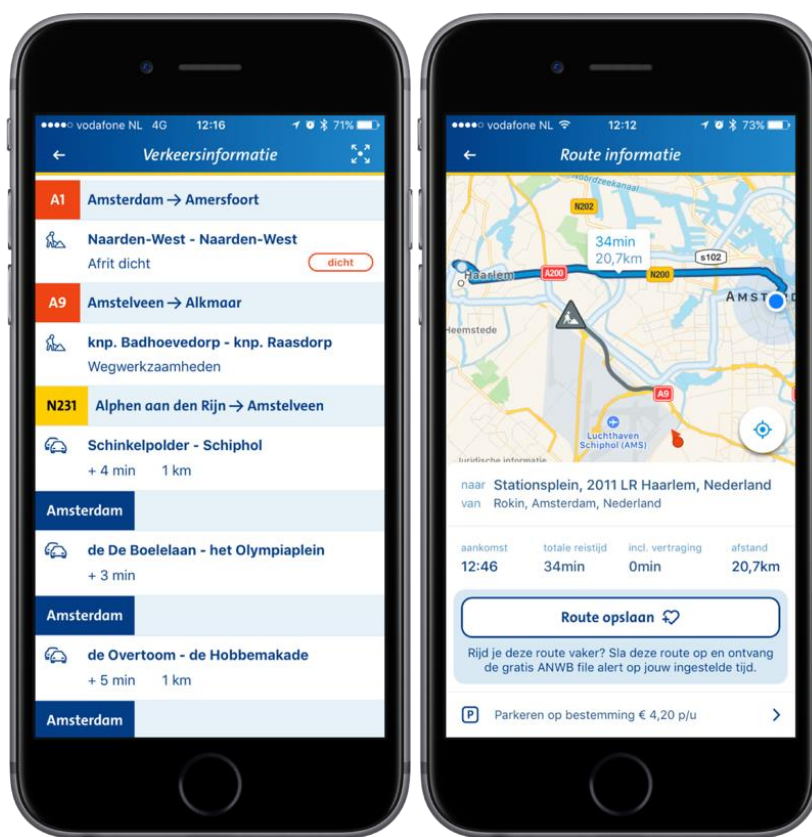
●●●●○ vodafone NL 4G 12:16 71%

Verkeersinformatie

A1 Amsterdam → Amersfoort

Naarden-West - Naarden-West
Afrit dicht
dicht

A9 Amstelveen → Alkmaar

knp. Badhoevedorp - knp. Raasdorp
Wegwerkzaamheden

N231 Alphen aan den Rijn → Amstelveen

Schinkelpolder - Schiphol
+ 4 min 1 km

Amsterdam

de De Boelelaan - het Olympiaplein
+ 3 min

Amsterdam

de Overtoom - de Hobbemakade
+ 5 min 1 km

Amsterdam

●●●●○ vodafone NL 12:12 73%

Route informatie

Noordzeekanaal
N202
34min
20,7km
Haarlem
A200
N200
s102
AMST
Heemstede
A9
Luchthaven Schiphol (AMS)
Juridische informatie

naar Stationsplein, 2011 LR Haarlem, Nederland
van Rokin, Amsterdam, Nederland

| aankomst | totale reistijd | incl. vertraging | afstand |
|---|---|---|---|
| 12:46 | 34min | 0min | 20,7km |

Route opslaan

Rijd je deze route vaker? Sla deze route op en ontvang de gratis ANWB file alert op jouw ingestelde tijd.

P Parkeren op bestemming € 4,20 p/u